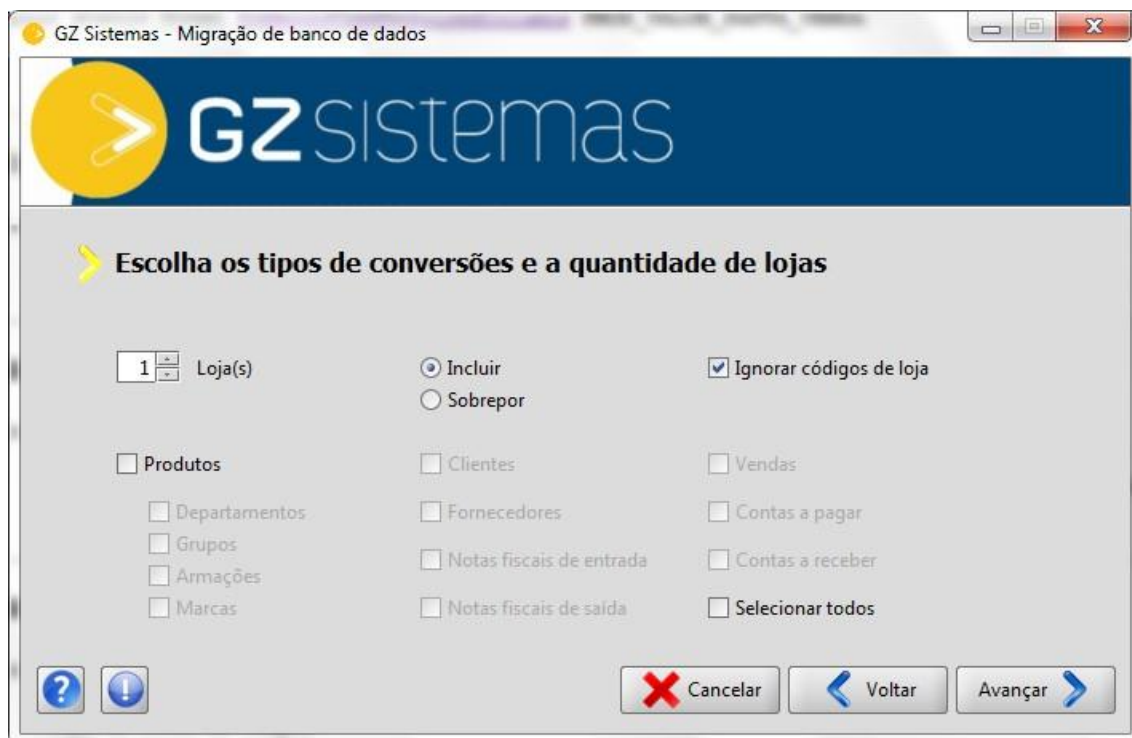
GZ Sistemas - Migração de banco de dados

GZ sistemas

Escolha os tipos de conversões e a quantidade de lojas

1 Loja(s)

Incluir
Sobrepor

Ignorar códigos de loja

Produtos

Departamentos
Grupos
Armações
Marcas

Clientes
Fornecedores
Notas fiscais de entrada
Notas fiscais de saída

Vendas
Contas a pagar
Contas a receber
Selecionar todos

Cancelar
Voltar
Avançar